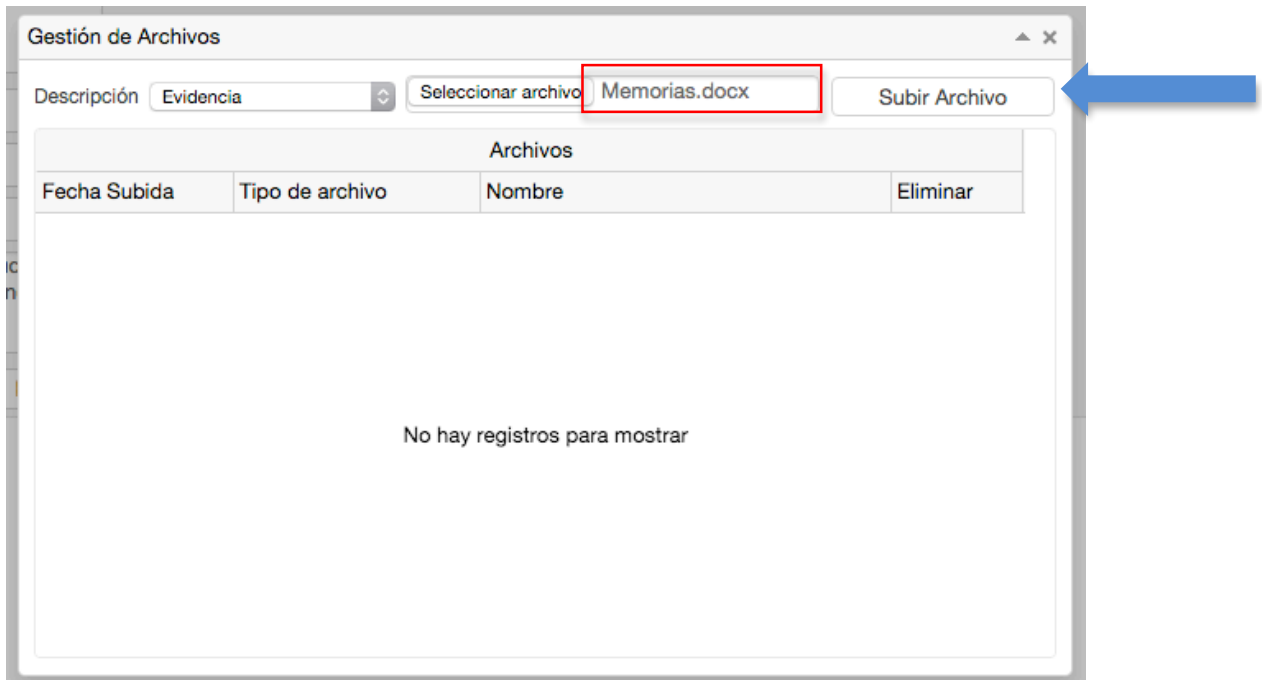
Gestión de Archivos

Descripción Evidencia Seleccionar archivo Memorias.docx Subir Archivo

Archivos

| Fecha Subida | Tipo de archivo | Nombre | Eliminar |
|---|---|---|---|

No hay registros para mostrar